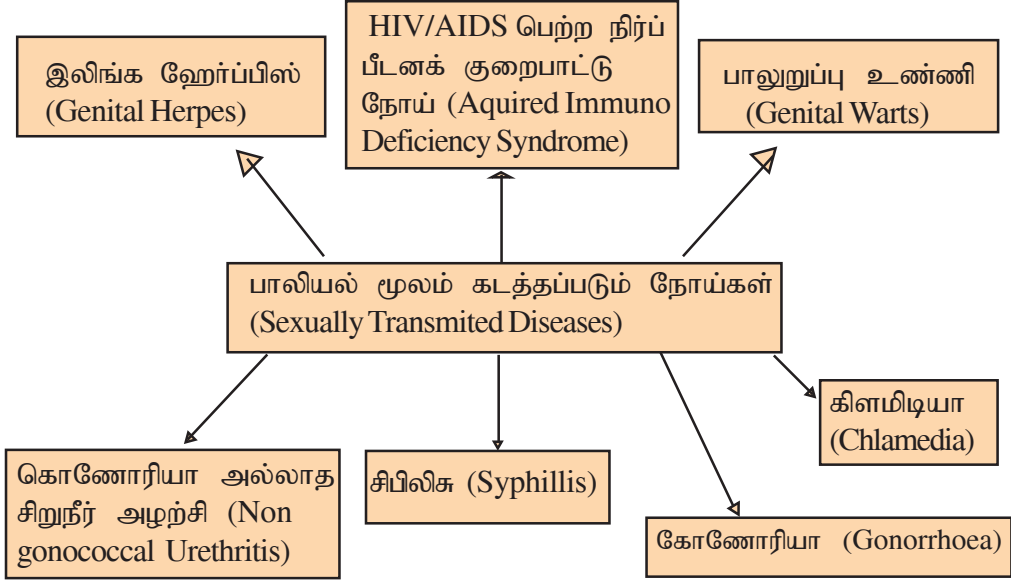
இலிங்க ஹேர்ப்பிஸ் (Genital Herpes)

HIV/AIDS பெற்ற நிர்ப் பீடனக் குறைபாட்டு நோய் (Aquired Immuno Deficiency Syndrome)

பாலுறுப்பு உண்ணி (Genital Warts)

பாலியல் மூலம் கடத்தப்படும் நோய்கள் (Sexually Transmited Diseases)

கொணோரியா அல்லாத சிறுநீர் அழற்சி (Non gonococcal Urethritis)

சிபிலிசு (Syphillis)

கிளமிடியா (Chlamedia)

கோணோரியா (Gonorrhoea)